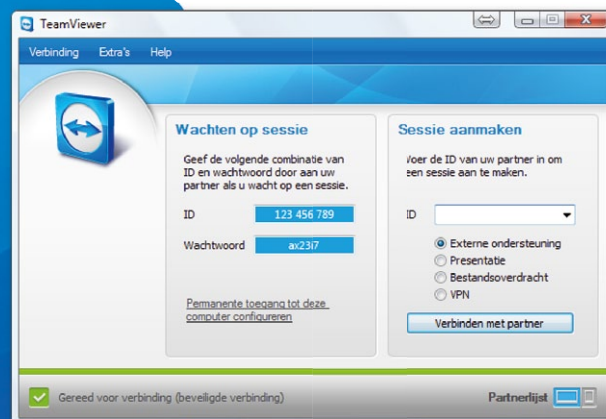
TeamViewer

Verbinding Extra's Help

Wachten op sessie

Geef de volgende combinatie van ID en wachtwoord door aan uw partner als u wacht op een sessie.

ID 123 456 789

Wachtwoord ax23i7

Permanente toegang tot deze computer configureren

Sessie aanmaken

Voer de ID van uw partner in om een sessie aan te maken.

ID

Externe ondersteuning
Presentatie
Bestandsoverdracht
VPN

Verbinden met partner

Gereed voor verbinding (beveiligde verbinding)

Partnerlijst